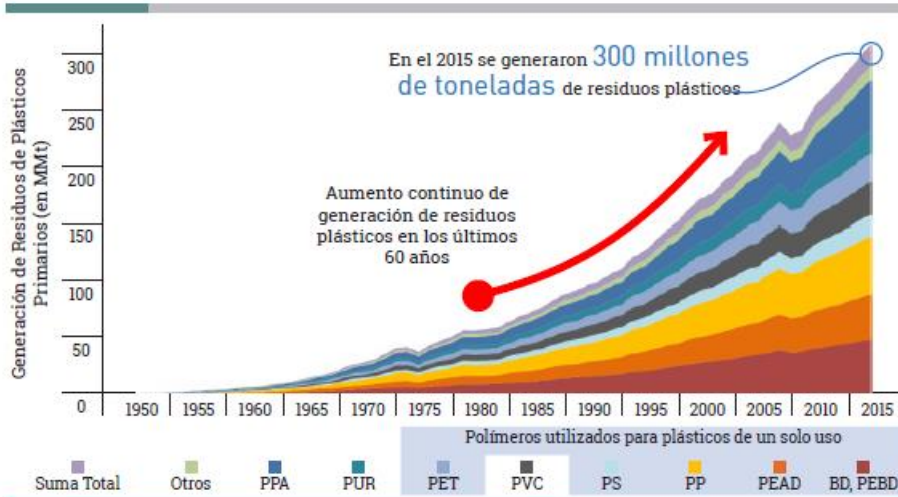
En el 2015 se generaron 300 millones de toneladas de residuos plásticos

Generación de Residuos de Plásticos Primarios (en MMt)

300
250
200
150
100
50
0

Aumento continuo de generación de residuos plásticos en los últimos 60 años

1950 1955 1960 1965 1970 1975 1980 1985 1990 1995 2000 2005 2010 2015

Polímeros utilizados para plásticos de un solo uso

Suma Total Otros PPA PUR PET PVC PS PP PEAD BD, PEBD